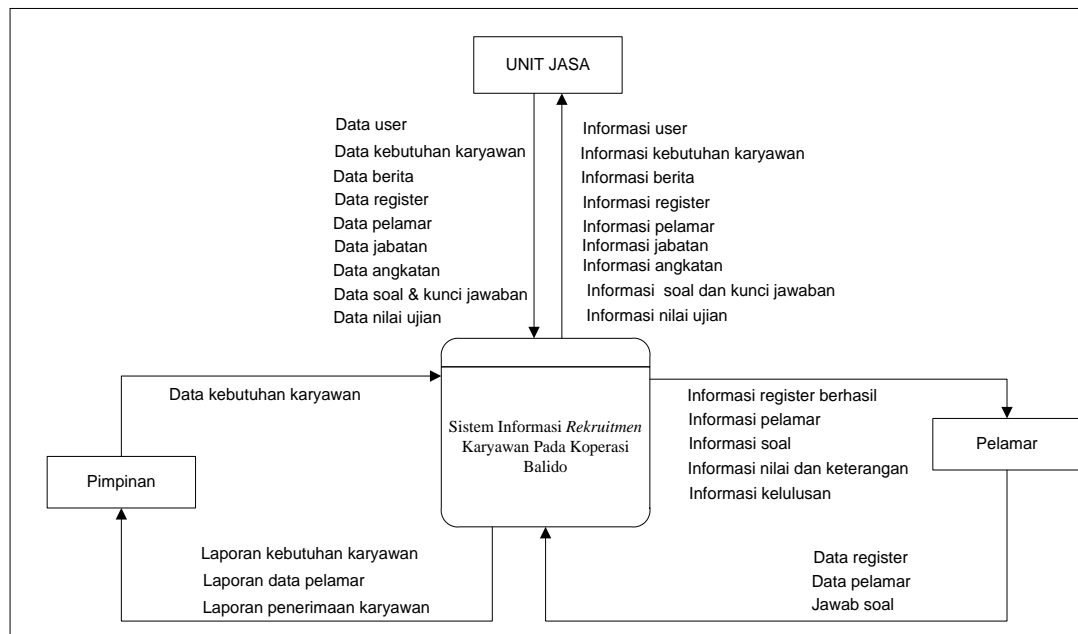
UNIT JASA

Data user
Data kebutuhan karyawan
Data berita
Data register
Data pelamar
Data jabatan
Data angkatan
Data soal & kunci jawaban
Data nilai ujian

Informasi user
Informasi kebutuhan karyawan
Informasi berita
Informasi register
Informasi pelamar
Informasi jabatan
Informasi angkatan
Informasi soal dan kunci jawaban
Informasi nilai ujian

Data kebutuhan karyawan

Pimpinan

Sistem Informasi *Rekruitmen* Karyawan Pada Koperasi Balido

Informasi register berhasil
Informasi pelamar
Informasi soal
Informasi nilai dan keterangan
Informasi kelulusan

Pelamar

Laporan kebutuhan karyawan
Laporan data pelamar
Laporan penerimaan karyawan

Data register
Data pelamar
Jawab soal